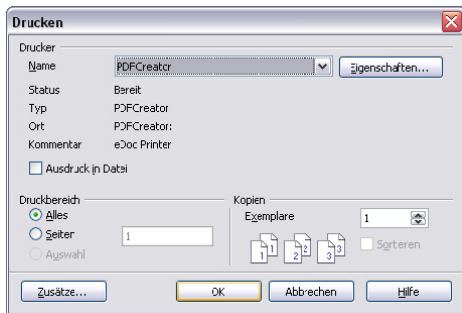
Drucken

Drucker

Name PDFCreator

Eigenschaften...

Status Bereit

Typ PDFCreator

Ort PDFCreator:

Kommentar eDoc Printer

Ausdruck in Datei

Druckbereich

Alles

Seiten 1

Auswahl

Kopien

Exemplare 1

Sortieren

Zusätze...

OK

Abbrechen

Hilfe